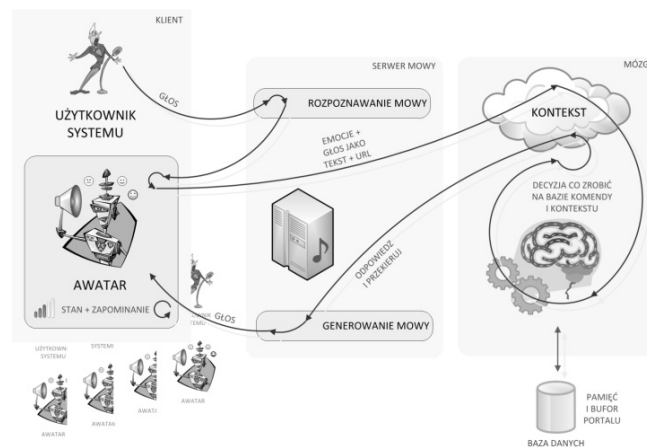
KLIENT

UŻYTKOWNIK SYSTEMU

GŁOS

SERWER MOWY

ROZPOZNAWANIE MOWY

MÓZG

KONTEKST

EMOCJE + GŁOS JAKO TEKST + URL

DECYZJA CO ZROBIĆ NA BAZIE KOMENDY I KONTEKSTU

AWATAR

STAN + ZAPOMINANIE

ODPOWIEDŹ I PRZEKIERUJ

GŁOS

GENEROWANIE MOWY

UŻYTKOWNIK SYSTEMU

SYSTEMU

AWATAR

AWATAR

AWATAR

AWATAR

PAMIĘĆ I BUFOR PORTALU

BAZA DANYCH